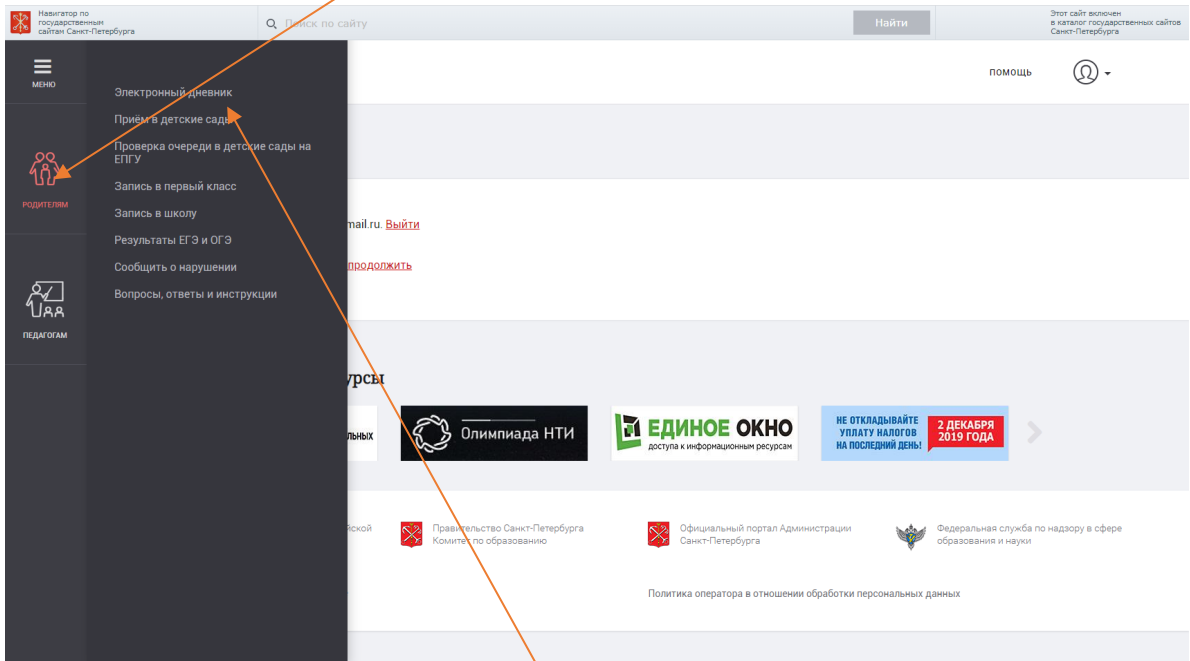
Навигатор по государственным сайтам Санкт-Петербурга

Поиск по сайту

Найти

Этот сайт включен в каталог государственных сайтов Санкт-Петербурга

МЕНЮ

помощь

Электронный дневник
Приём в детские сады
Проверка очереди в детские сады на ЕПГУ
Запись в первый класс
Запись в школу
Результаты ЕГЭ и ОГЭ
Сообщить о нарушении
Вопросы, ответы и инструкции

РОДИТЕЛЯМ

ПЕДАГОГАМ

mail.ru. Выйти

продолжить

урсы

льных

Олимпиада НТИ

ЕДИНОЕ ОКНО
доступа к информационным ресурсам

НЕ ОТКЛАДЫВАЙТЕ УПЛАТУ НАЛОГОВ НА ПОСЛЕДНИЙ ДЕНЬ!
2 ДЕКАБРЯ 2019 ГОДА

йской

Правительство Санкт-Петербурга
Комитет по образованию

Официальный портал Администрации Санкт-Петербурга

Федеральная служба по надзору в сфере образования и науки

Политика оператора в отношении обработки персональных данных